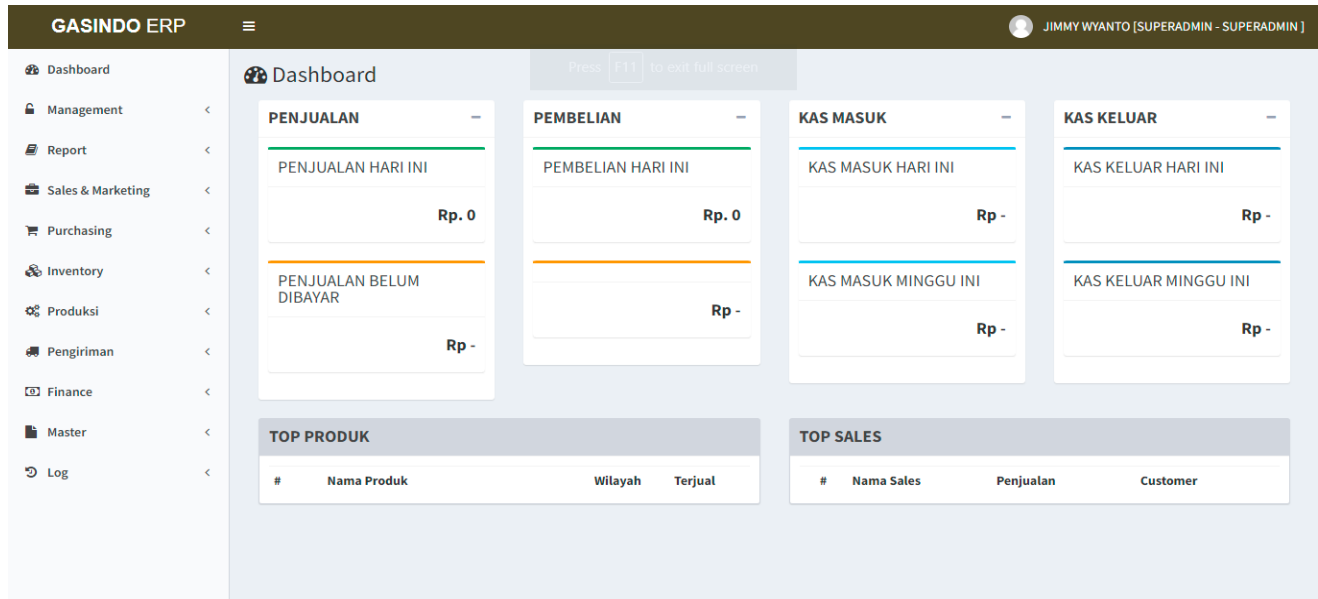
GASINDO ERP

JIMMY WYANTO [SUPERADMIN - SUPERADMIN]

Dashboard
Management
Report
Sales & Marketing
Purchasing
Inventory
Produksi
Pengiriman
Finance
Master
Log

Dashboard

Press F11 to exit full screen

PENJUALAN
PENJUALAN HARI INI
Rp. 0
PENJUALAN BELUM DIBAYAR
Rp -

PEMBELIAN
PEMBELIAN HARI INI
Rp. 0
Rp -

KAS MASUK
KAS MASUK HARI INI
Rp -
KAS MASUK MINGGU INI
Rp -

KAS KELUAR
KAS KELUAR HARI INI
Rp -
KAS KELUAR MINGGU INI
Rp -

TOP PRODUK

| # | Nama Produk | Wilayah | Terjual |
|---|---|---|---|

TOP SALES

| # | Nama Sales | Penjualan | Customer |
|---|---|---|---|